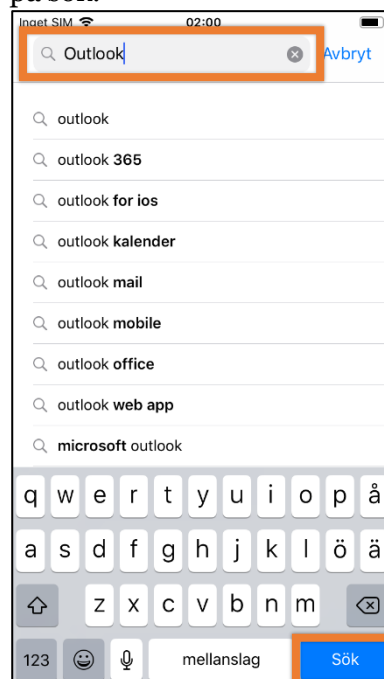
på Sök.

Inget SIM 02:00

Outlook Avbryt

outlook
outlook 365
outlook for ios
outlook kalender
outlook mail
outlook mobile
outlook office
outlook web app
microsoft outlook

q w e r t y u i o p å
a s d f g h j k l ö ä
z x c v b n m
123 mellanslag Sök